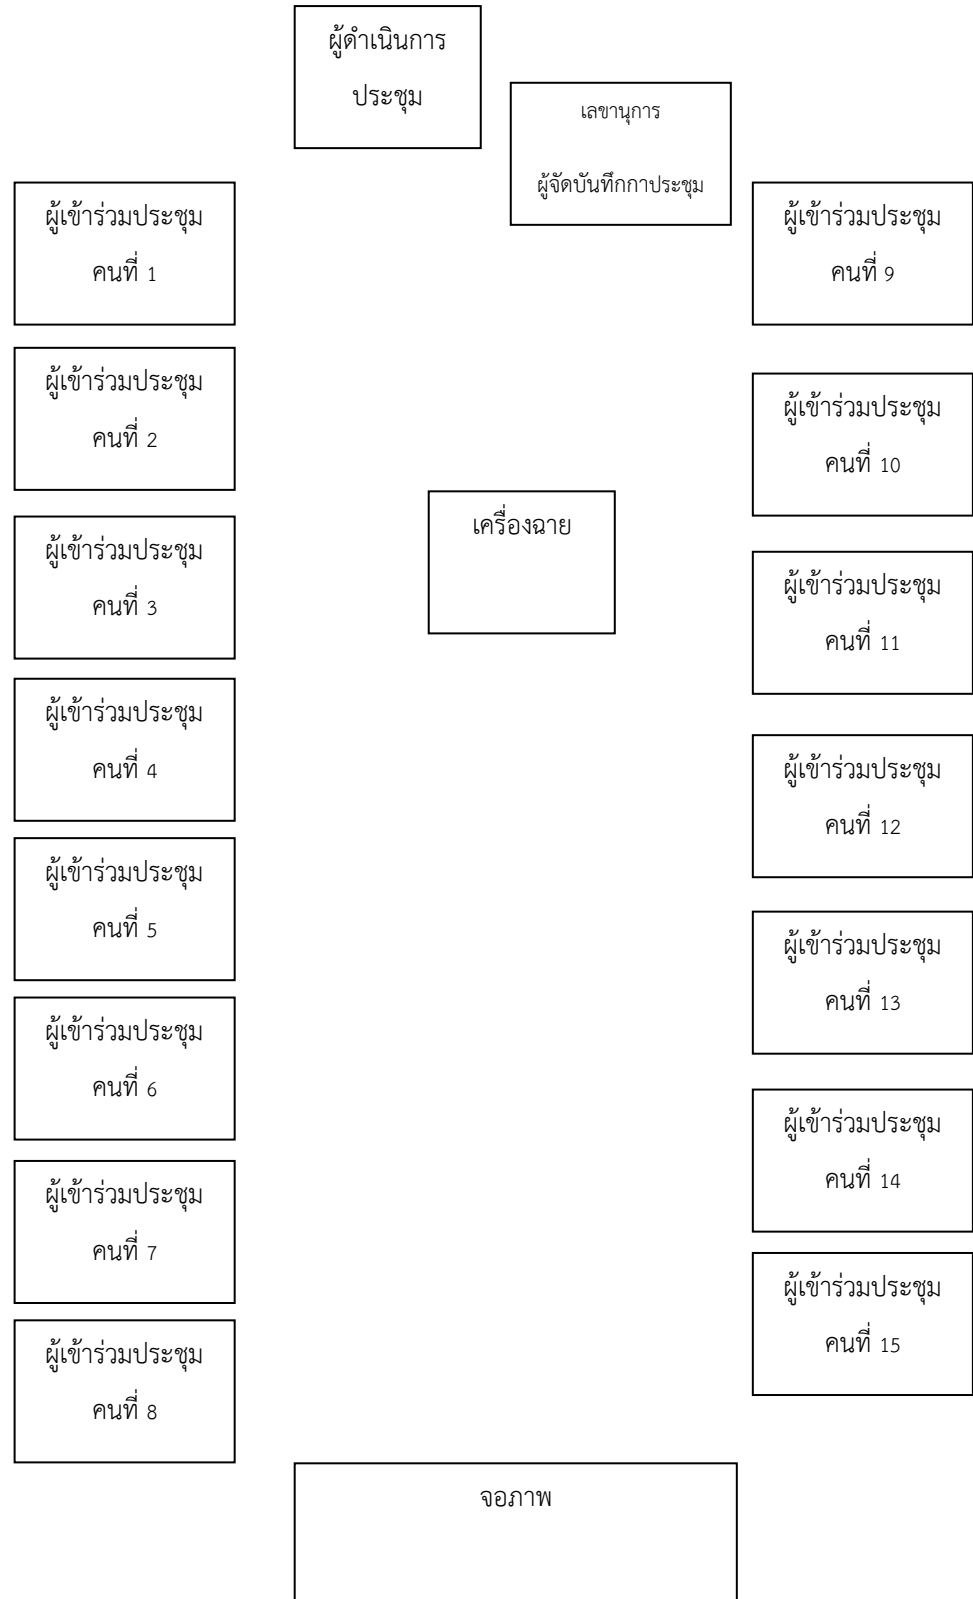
ผู้ดำเนินการประชุม

เลขานุการ

ผู้จัดบันทึกกาประชุม

ผู้เข้าร่วมประชุม คนที่ 1

ผู้เข้าร่วมประชุม คนที่ 9

ผู้เข้าร่วมประชุม คนที่ 2

ผู้เข้าร่วมประชุม คนที่ 10

เครื่องฉาย

ผู้เข้าร่วมประชุม คนที่ 3

ผู้เข้าร่วมประชุม คนที่ 11

ผู้เข้าร่วมประชุม คนที่ 4

ผู้เข้าร่วมประชุม คนที่ 12

ผู้เข้าร่วมประชุม คนที่ 5

ผู้เข้าร่วมประชุม คนที่ 13

ผู้เข้าร่วมประชุม คนที่ 6

ผู้เข้าร่วมประชุม คนที่ 14

ผู้เข้าร่วมประชุม คนที่ 7

ผู้เข้าร่วมประชุม คนที่ 15

ผู้เข้าร่วมประชุม คนที่ 8

จอภาพ